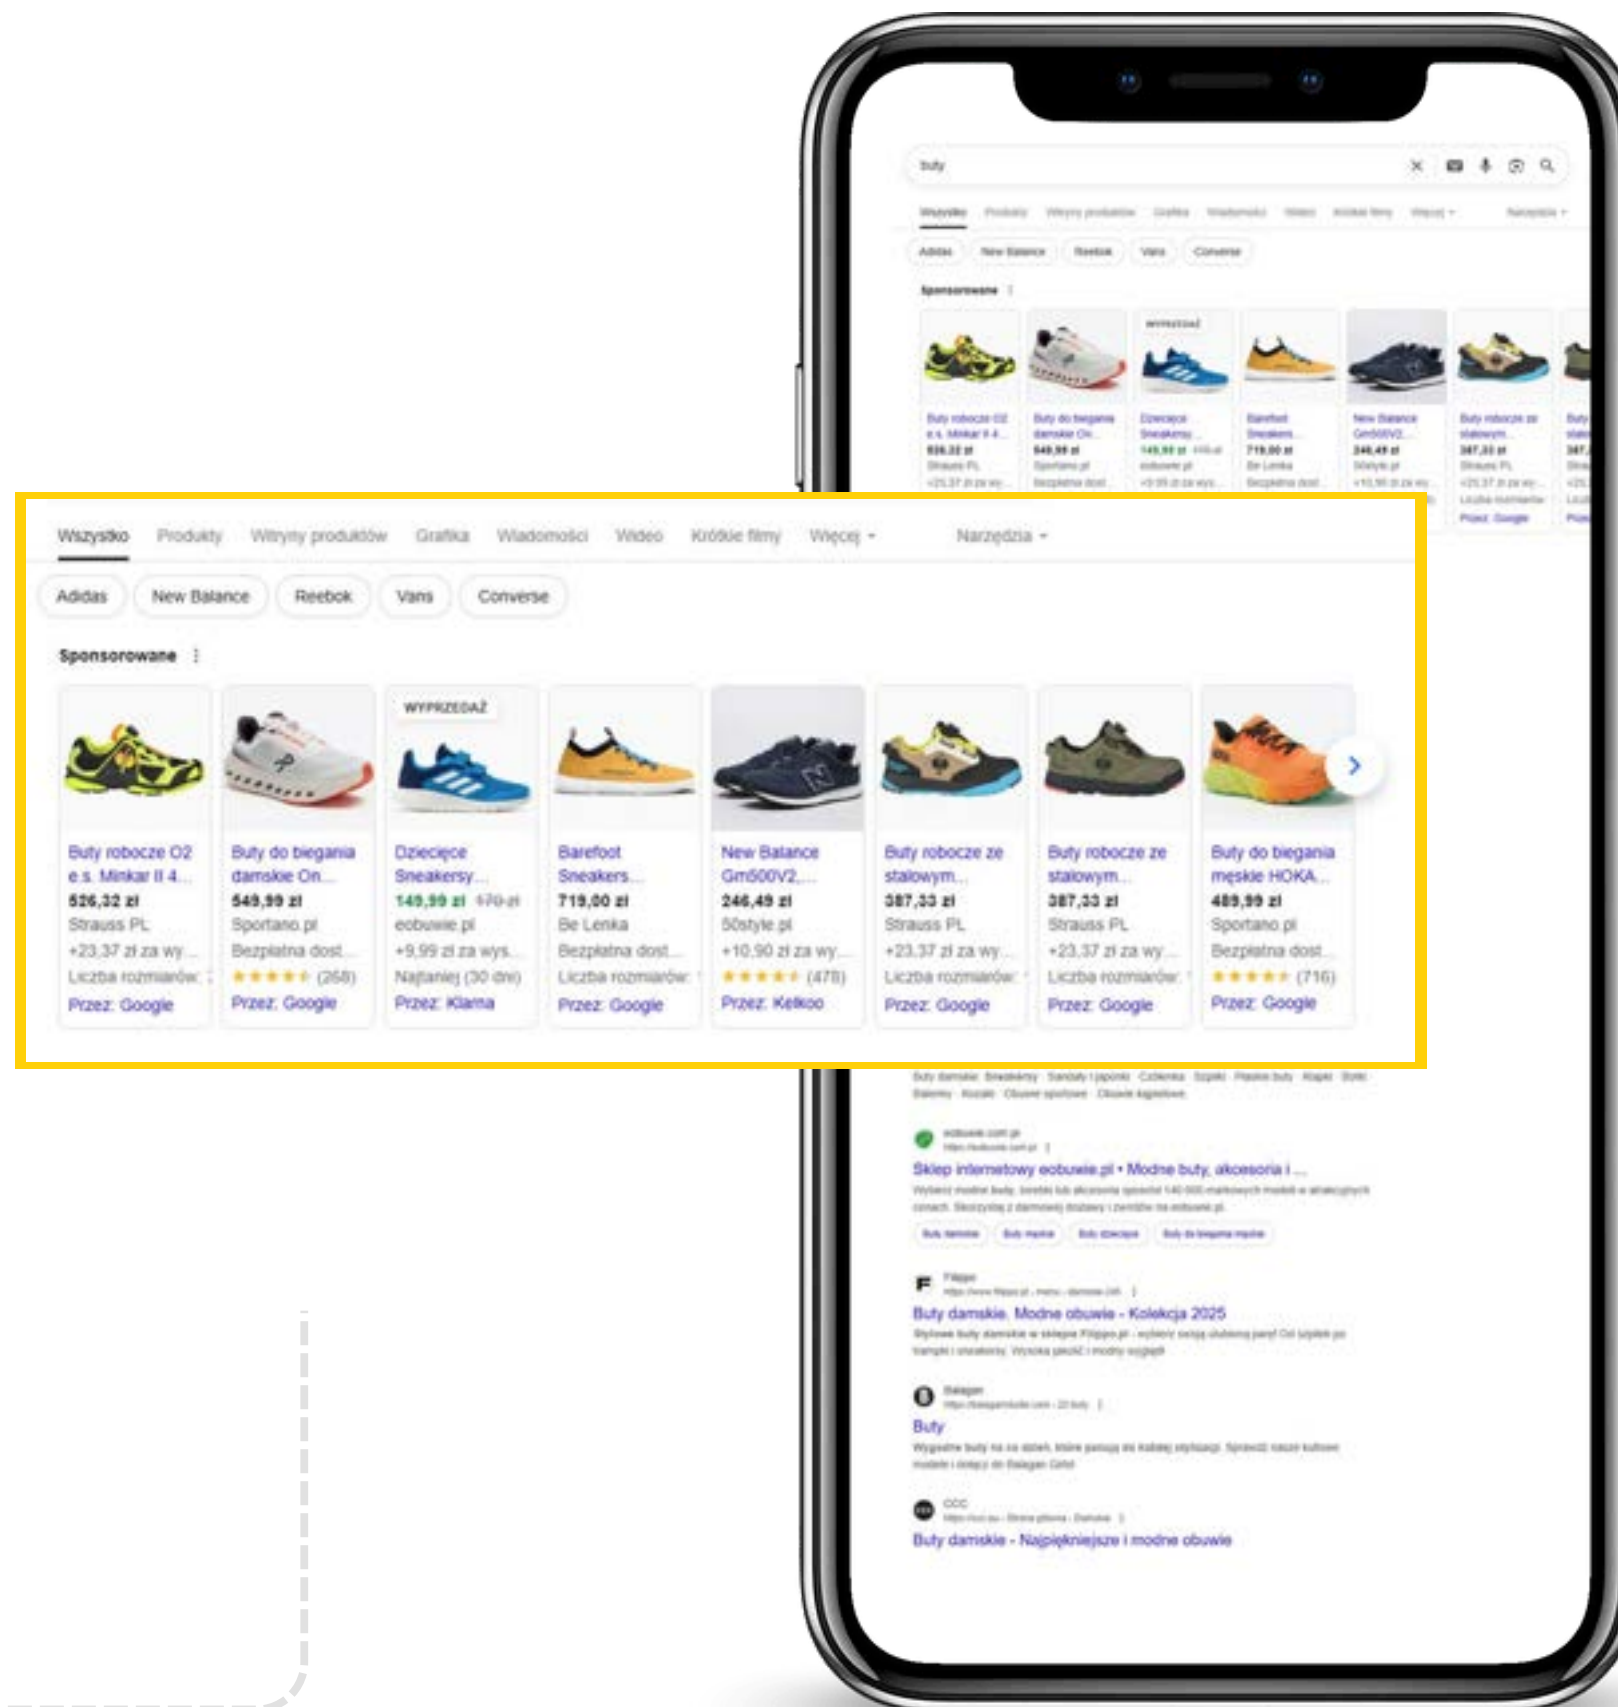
buty

Wszystko Produkty Witryny produktów Grafika Wiadomości Wideo Krótkie filmy Więcej Narzędzia

Adidas New Balance Reebok Vans Converse

Sponsorowane

WYPRZEDAŻ

Buty robocze O2 e.s. Minkar II 4...
526,32 zł
Strauss PL
+23,37 zł za wy...
Liczba rozmiarów:
Przez: Google

Buty do biegania damskie On...
549,99 zł
Sportano.pl
Bezpłatna dost...
★★★★★ (268)
Przez: Google

Dziecięce Sneakersy...
149,99 zł 170 zł
eobuwie.pl
+9,99 zł za wys...
Najtaniej (30 dni)
Przez: Klarna

Barefoot Sneakers...
719,00 zł
Be Lenka
Bezpłatna dost...
Liczba rozmiarów:
Przez: Google

New Balance Gm500V2,...
246,49 zł
50style.pl
+10,90 zł za wy...
★★★★★ (478)
Przez: Kelkoo

Buty robocze ze stalowym...
387,33 zł
Strauss PL
+23,37 zł za wy...
Liczba rozmiarów:
Przez: Google

Buty robocze ze stalowym...
387,33 zł
Strauss PL
+23,37 zł za wy...
Liczba rozmiarów:
Przez: Google

Buty do biegania męskie HOKA...
489,99 zł
Sportano.pl
Bezpłatna dost...
★★★★★ (716)
Przez: Google

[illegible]

Sklep internetowy eobuwie.pl • Modne buty, akcesoria i ...

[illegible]

Buty damskie. Modne obuwie - Kolekcja 2025

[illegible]

Buty

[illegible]

Buty damskie - Najpiękniejsze i modne obuwie